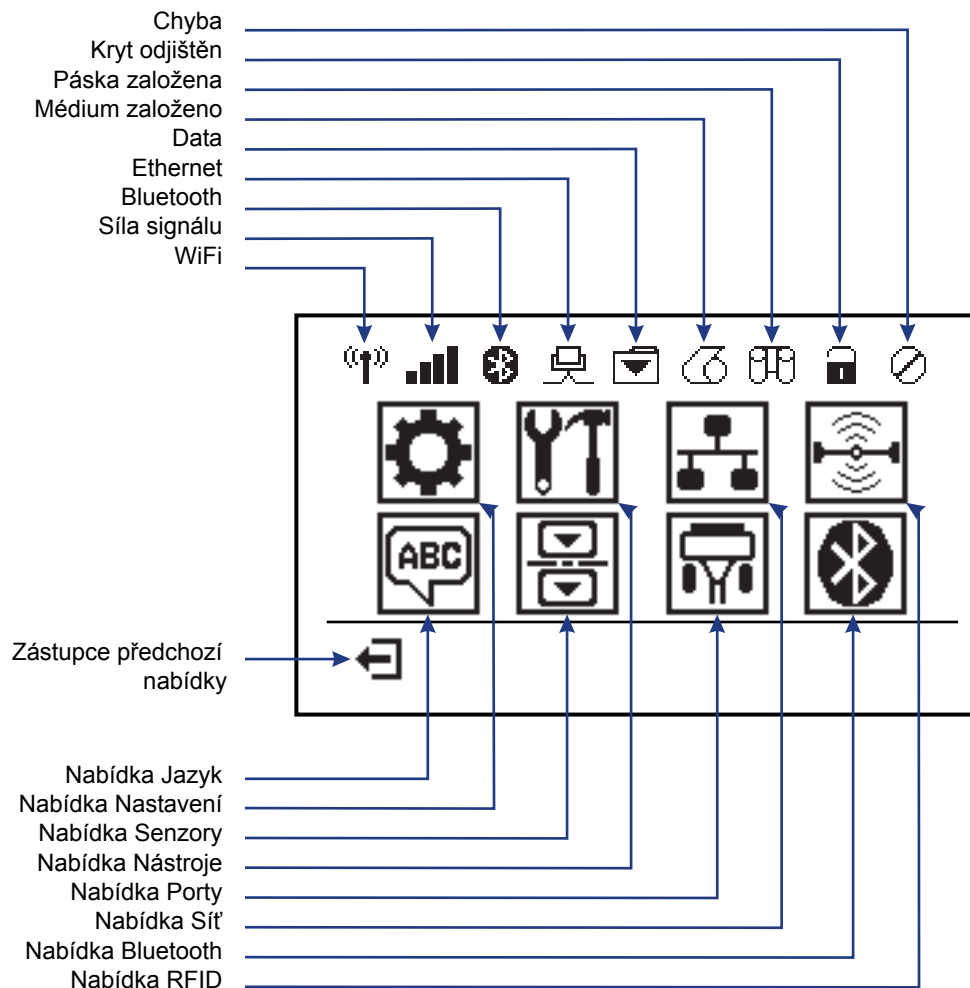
Chyba
Kryt odjištěn
Páska založena
Médium založeno
Data
Ethernet
Bluetooth
Síla signálu
WiFi

ABC

Zástupce předchozí nabídky

Nabídka Jazyk
Nabídka Nastavení
Nabídka Senzory
Nabídka Nástroje
Nabídka Porty
Nabídka Síť
Nabídka Bluetooth
Nabídka RFID